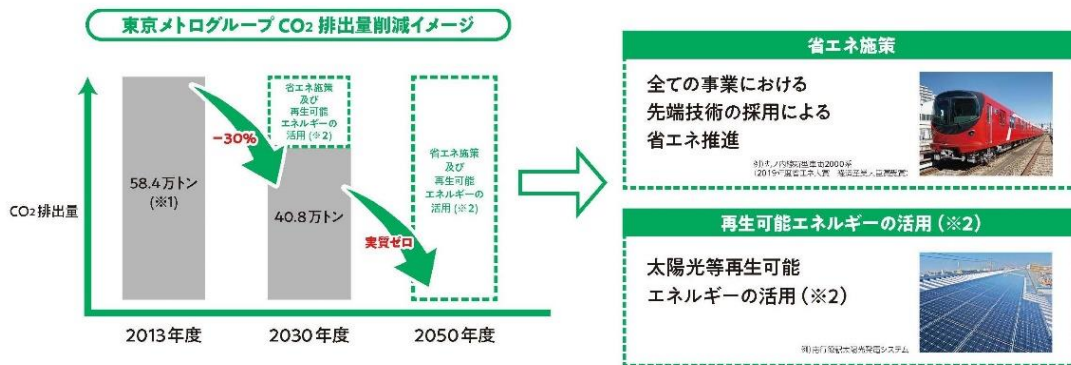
東京メトログループ $CO_2$ 排出量削減イメージ

$CO_2$ 排出量

58.4万トン
(※1)

-30%

省エネ施策
及び
再生可能
エネルギーの
活用 (※2)

40.8万トン

実質ゼロ

省エネ施策
及び
再生可能
エネルギーの
活用 (※2)

2013年度

2030年度

2050年度

省エネ施策

全ての事業における
先端技術の採用による
省エネ推進

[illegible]
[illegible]

再生可能エネルギーの活用 (※2)

太陽光等再生可能
エネルギーの活用 (※2)

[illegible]